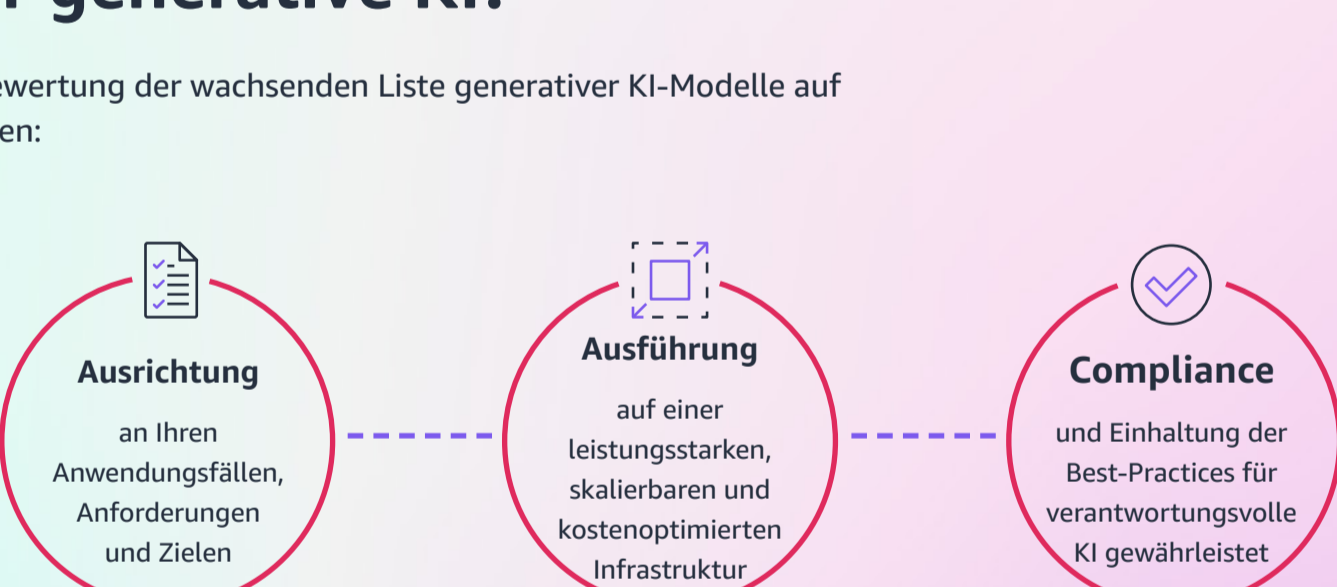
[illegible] generative KI?

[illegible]ewertung der wachsenden Liste generativer KI-Modelle auf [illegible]en:

Ausrichtung

an Ihren Anwendungsfällen, Anforderungen und Zielen

Ausführung

auf einer leistungsstarken, skalierbaren und kostenoptimierten Infrastruktur

Compliance

und Einhaltung der Best-Practices für verantwortungsvolle KI gewährleistet